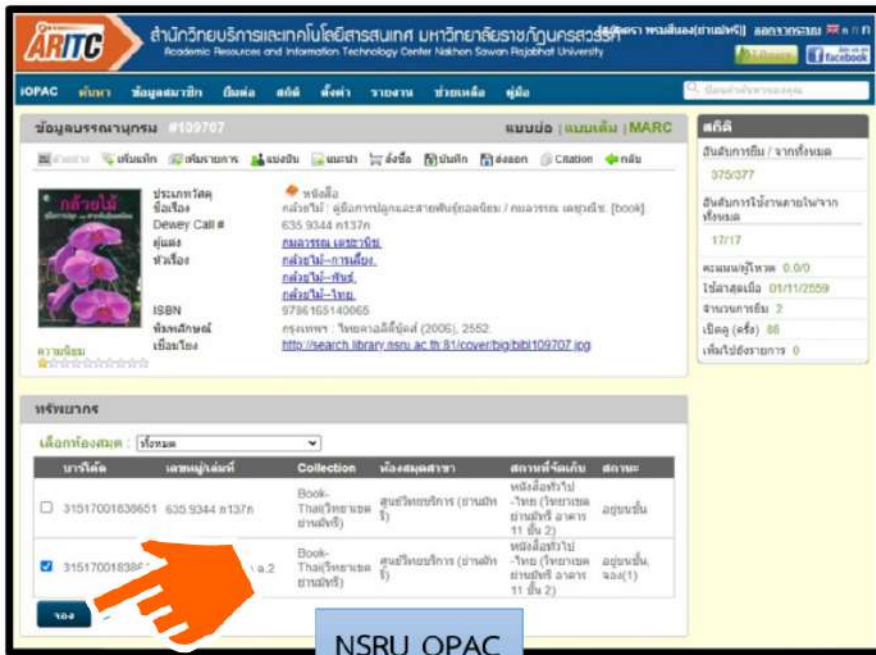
ARITC สำนักวิทยบริการและเทคโนโลยีสารสนเทศ มหาวิทยาลัยราชภัฏนครสวรรค์
Academic Resources and Information Technology Center Nakhon Sawan Rajabhat University

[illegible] พรมสันลอง(ย่านมัทรี) ออกจากระบบ

OPAC ค้นหา ข้อมูลสมาชิก ยืมต่อ สถิติ ตั้งค่า รายงาน ช่วยเหลือ คู่มือ

ข้อมูลบรรณานุกรม #109707
แบบย่อ | แบบเต็ม | MARC

เพิ่มแท็ก เพิ่มรายการ แบ่งปัน แนะนำ สั่งซื้อ บันทึก ส่งออก Citation กลับ

ประเภทวัสดุ หนังสือ
ชื่อเรื่อง กล้วยไม้ : คู่มือการปลูกและสายพันธุ์ยอดนิยม / กมลวรรณ เหยาะนิช. [book].
Dewey Call # 635.9344 ก137ก
ผู้แต่ง กมลวรรณ เหยาะนิช.
หัวเรื่อง กล้วยไม้--การเลี้ยง.
กล้วยไม้--พันธุ์.
กล้วยไม้--ไทย.
ISBN 9786165140665
พิมพลักษณ์ กรุงเทพฯ : ไทยควอลิตี้บุ๊คส์ (2006), 2552.
เชื่อมโยง http://search.library.nsru.ac.th:81/cover/big/bib109707.jpg

ความนิยม

สถิติ
อันดับการยืม / จากทั้งหมด
375/377
อันดับการใช้งานภายในจากทั้งหมด
17/17
คะแนนผู้โหวต 0.0/0
ใช้ล่าสุดเมื่อ 01/11/2559
จำนวนการยืม 2
เปิดดู (ครั้ง) 88
เพิ่มไปยังรายการ 0

ทรัพยากร
เลือกห้องสมุด : ทั้งหมด

| บาร์โค้ด | เลขหมู่/เล่มที่ | Collection | ห้องสมุดสาขา | สถานที่จัดเก็บ | สถานะ |
|---|---|---|---|---|---|
| 31517001838651 | 635.9344 ก137ก | Book-Thai(วิทยาเขตย่านมัทรี) | ศูนย์วิทยบริการ (ย่านมัทรี) | หนังสือทั่วไป-ไทย (วิทยาเขตย่านมัทรี อาคาร 11 ชั้น 2) | อยู่บนชั้น |
| 3151700183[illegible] | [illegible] ฉ.2 | Book-Thai(วิทยาเขตย่านมัทรี) | ศูนย์วิทยบริการ (ย่านมัทรี) | หนังสือทั่วไป-ไทย (วิทยาเขตย่านมัทรี อาคาร 11 ชั้น 2) | อยู่บนชั้น, จอง(1) |

จอง

NSRU OPAC